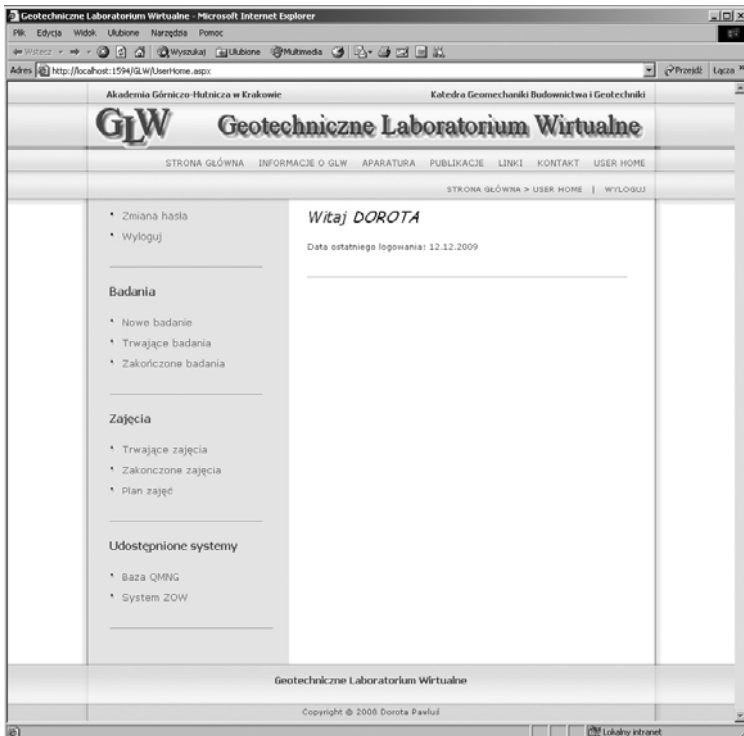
Geotechniczne Laboratorium Wirtualne - Microsoft Internet Explorer

Plik Edycja Widok Ulubione Narzędzia Pomoc

Wstecz Wyszukaj Ulubione Multimedia

Adres http://localhost:1594/GLW/UserHome.aspx

Przejdź Łącza

Akademia Górniczo-Hutnicza w Krakowie

Katedra Geomechaniki Budownictwa i Geotechniki

GLW

Geotechniczne Laboratorium Wirtualne

STRONA GŁÓWNA INFORMACJE O GLW APARATURA PUBLIKACJE LINKI KONTAKT USER HOME

STRONA GŁÓWNA > USER HOME | WYLOGUJ

* Zmiana hasła
* Wyloguj

Badania

* Nowe badanie
* Trwające badania
* Zakończone badania

Zajęcia

* Trwające zajęcia
* Zakonczone zajęcia
* Plan zajęć

Udostepnione systemy

* Baza QMNG
* System ZOW

Witaj DOROTA

Data ostatniego logowania: 12.12.2009

Geotechniczne Laboratorium Wirtualne

Copyright © 2008 Dorota Pawluś

Lokalny intranet